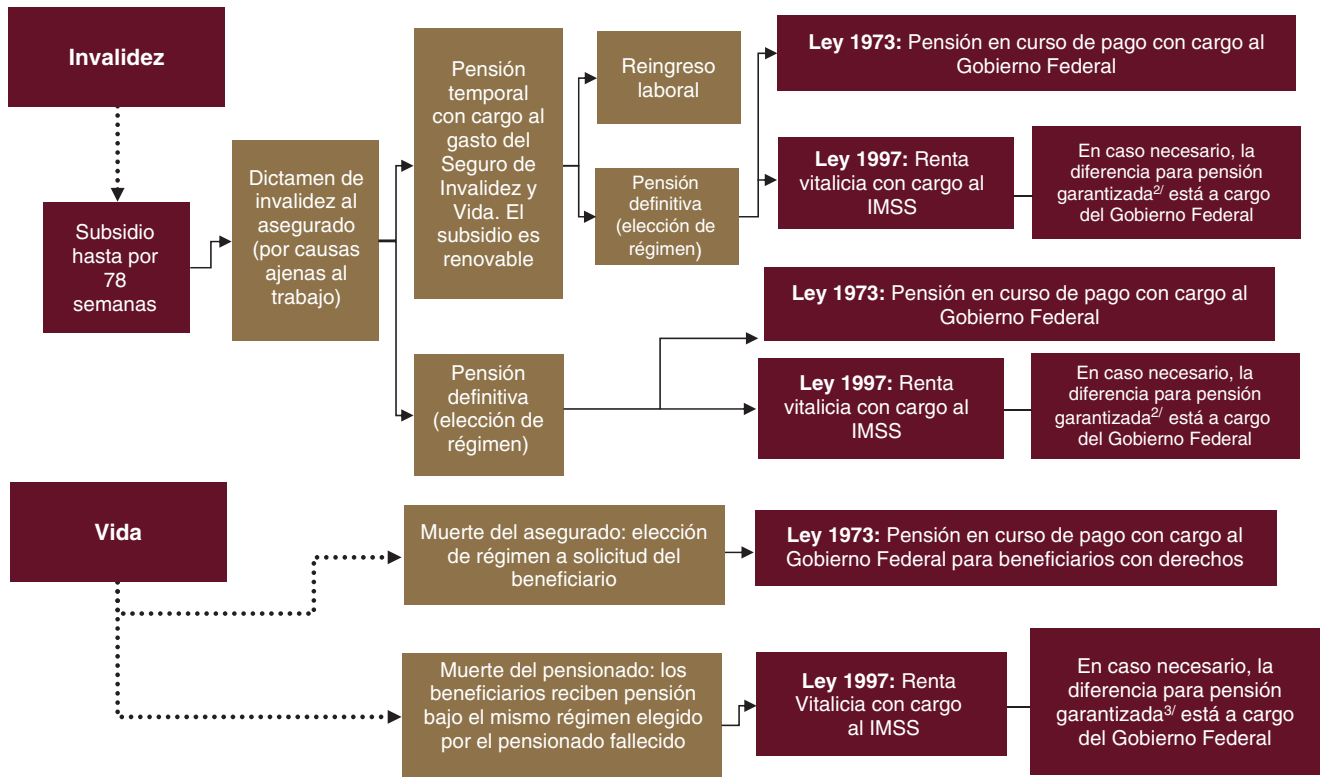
Invalidez

Subsidio hasta por 78 semanas

Dictamen de invalidez al asegurado (por causas ajenas al trabajo)

Pensión temporal con cargo al gasto del Seguro de Invalidez y Vida. El subsidio es renovable

Reingreso laboral

Pensión definitiva (elección de régimen)

**Ley 1973:** Pensión en curso de pago con cargo al Gobierno Federal

**Ley 1997:** Renta vitalicia con cargo al IMSS

En caso necesario, la diferencia para pensión garantizada$^{2/}$ está a cargo del Gobierno Federal

Pensión definitiva (elección de régimen)

**Ley 1973:** Pensión en curso de pago con cargo al Gobierno Federal

**Ley 1997:** Renta vitalicia con cargo al IMSS

En caso necesario, la diferencia para pensión garantizada$^{2/}$ está a cargo del Gobierno Federal

Vida

Muerte del asegurado: elección de régimen a solicitud del beneficiario

**Ley 1973:** Pensión en curso de pago con cargo al Gobierno Federal para beneficiarios con derechos

Muerte del pensionado: los beneficiarios reciben pensión bajo el mismo régimen elegido por el pensionado fallecido

**Ley 1997:** Renta Vitalicia con cargo al IMSS

En caso necesario, la diferencia para pensión garantizada$^{3/}$ está a cargo del Gobierno Federal